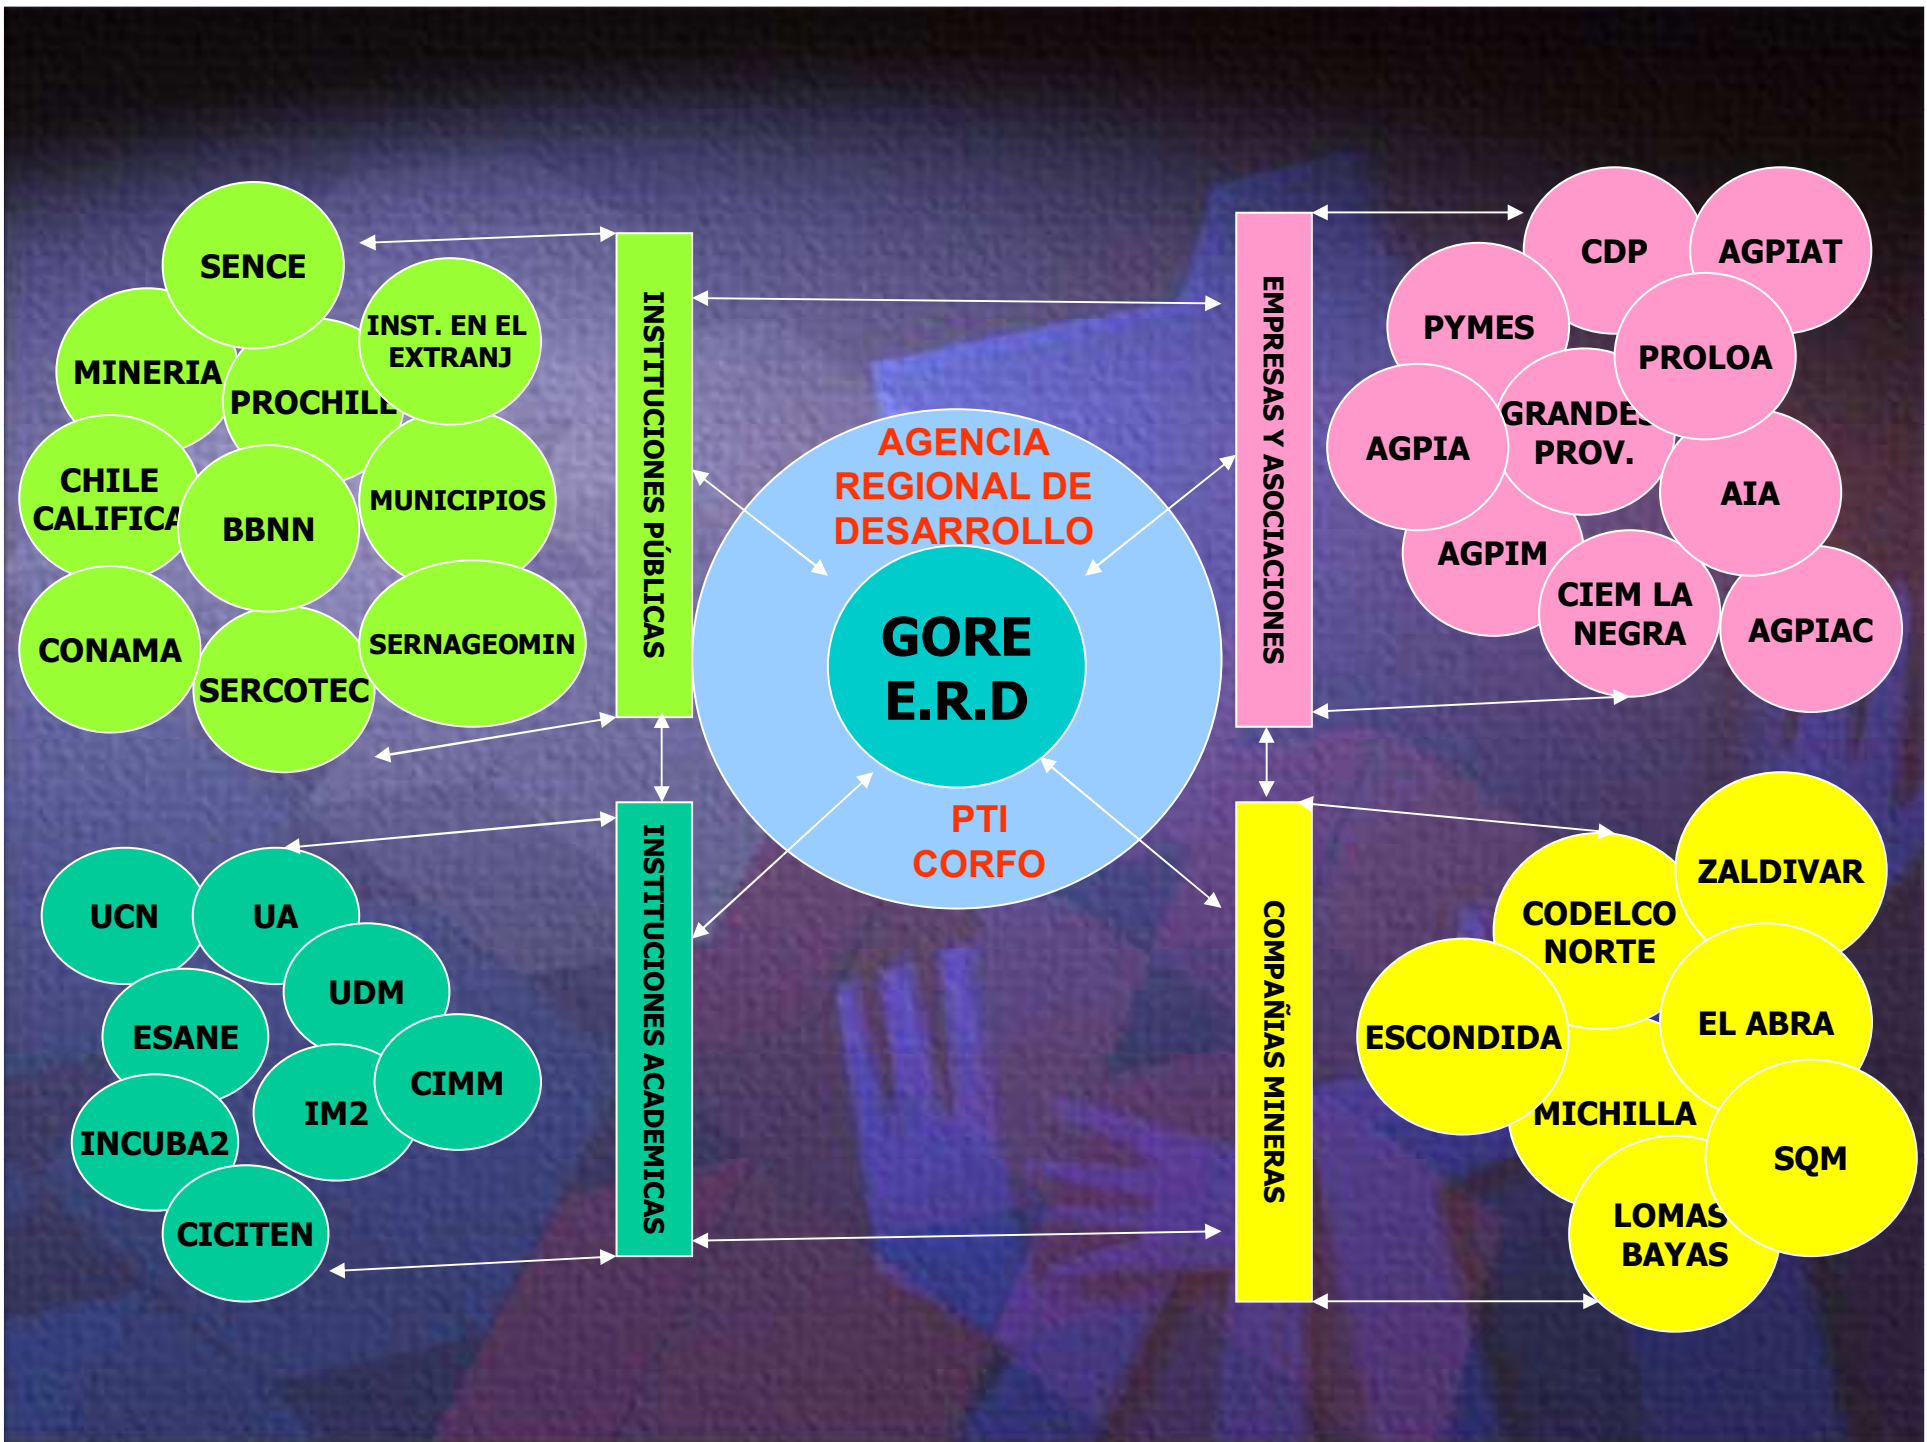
SENCE
INST. EN EL EXTRANJ
MINERIA
PROCHILE
CHILE CALIFICA
BBNN
MUNICIPIOS
CONAMA
SERCOTEC
SERNAGEOMIN

INSTITUCIONES PÚBLICAS

AGENCIA REGIONAL DE DESARROLLO

GORE E.R.D

PTI CORFO

EMPRESAS Y ASOCIACIONES

CDP
AGPIAT
PYMES
PROLOA
GRANDES PROV.
AGPIA
AIA
AGPIM
CIEM LA NEGRA
AGPIAC

UCN
UA
UDM
ESANE
CIMM
IM2
INCUBA2
CICITEN

INSTITUCIONES ACADEMICAS

COMPAÑIAS MINERAS

ZALDIVAR
CODELCO NORTE
ESCONDIDA
EL ABRA
MICHILLA
SQM
LOMAS BAYAS